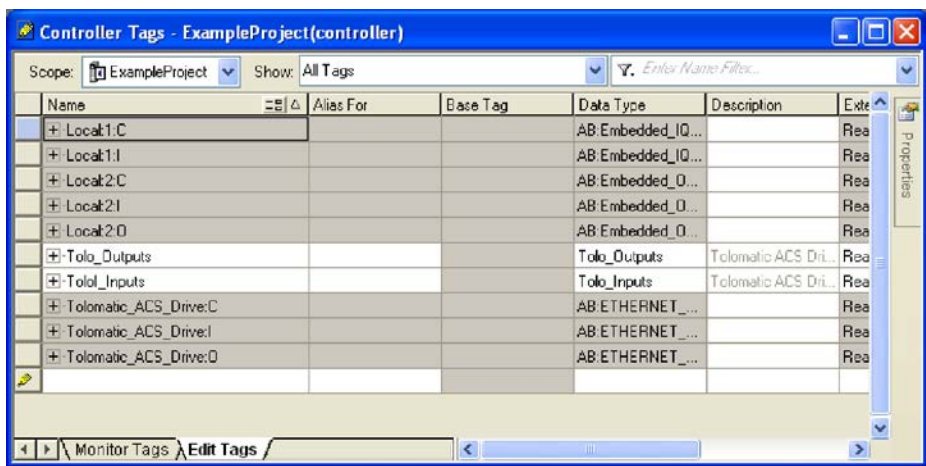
Controller Tags - ExampleProject(controller)

Scope: ExampleProject Show: All Tags Enter Name Filter...

| Name | Alias For | Base Tag | Data Type | Description | Exte |
|---|---|---|---|---|---|
| + Local:1:C | | | AB:Embedded_IQ... | | Rea |
| + Local:1:I | | | AB:Embedded_IQ... | | Rea |
| + Local:2:C | | | AB:Embedded_O... | | Rea |
| + Local:2:I | | | AB:Embedded_O... | | Rea |
| + Local:2:O | | | AB:Embedded_O... | | Rea |
| + Tolo_Outputs | | | Tolo_Outputs | Tolomatic ACS Dri... | Rea |
| + Tolol_Inputs | | | Tolo_Inputs | Tolomatic ACS Dri... | Rea |
| + Tolomatic_ACS_Drive:C | | | AB:ETHERNET_... | | Rea |
| + Tolomatic_ACS_Drive:I | | | AB:ETHERNET_... | | Rea |
| + Tolomatic_ACS_Drive:O | | | AB:ETHERNET_... | | Rea |
| | | | | | |

Properties

Monitor Tags Edit Tags